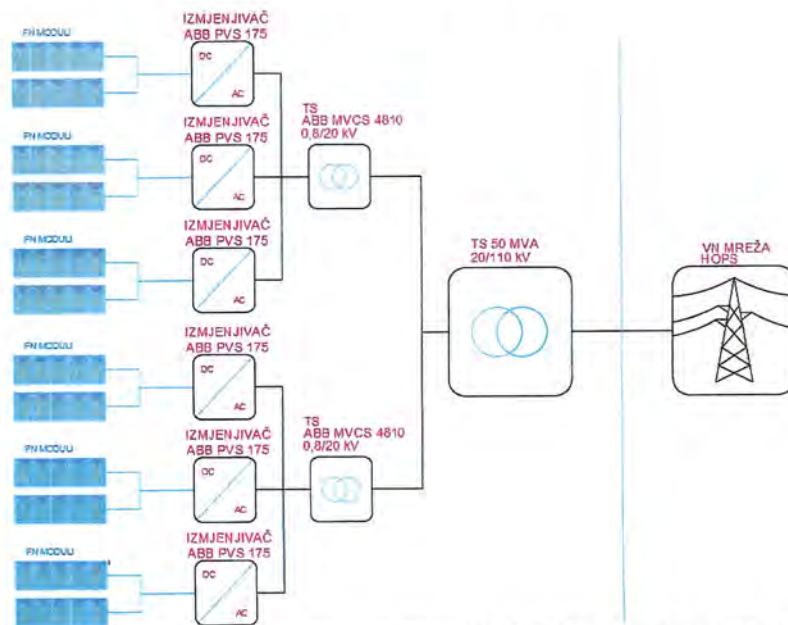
FN MODULI

IZMJENJIVAČ
ABB PVS 175

DC
AC

TS
ABB MVCS 4810
0,8/20 kV

FN MODULI

IZMJENJIVAČ
ABB PVS 175

DC
AC

FN MODULI

IZMJENJIVAČ
ABB PVS 175

DC
AC

TS 50 MVA
20/110 kV

VN MREŽA
HOPS

FN MODULI

IZMJENJIVAČ
ABB PVS 175

DC
AC

TS
ABB MVCS 4810
0,8/20 kV

FN MODULI

IZMJENJIVAČ
ABB PVS 175

DC
AC

FN MODULI

IZMJENJIVAČ
ABB PVS 175

DC
AC